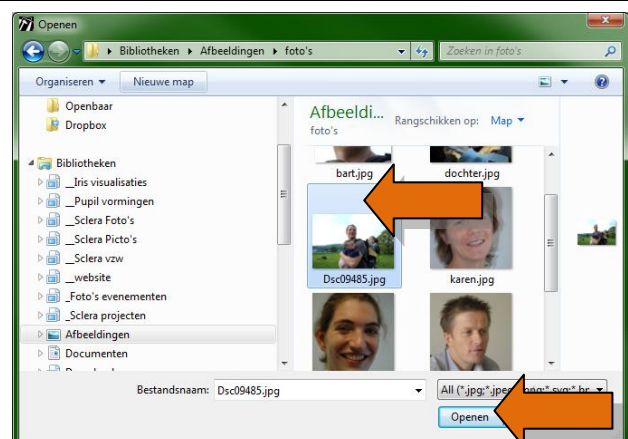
Openen

Bibliotheken ▸ Afbeeldingen ▸ foto's

Zoeken in foto's

Organiseren ▾

Nieuwe map

Openbaar
Dropbox
Bibliotheken
_Iris visualisaties
_Pupil vormingen
_Sclera Foto's
_Sclera Picto's
_Sclera vzw
_website
_Foto's evenementen
_Sclera projecten
Afbeeldingen
Documenten

Afbeeldi...
foto's

Rangschikken op: Map ▾

bart.jpg
dochter.jpg
Dsc09485.jpg
karen.jpg

Bestandsnaam: Dsc09485.jpg

All (*.jpg;*.jpeg;*.png;*.svg;*.b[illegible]

Openen